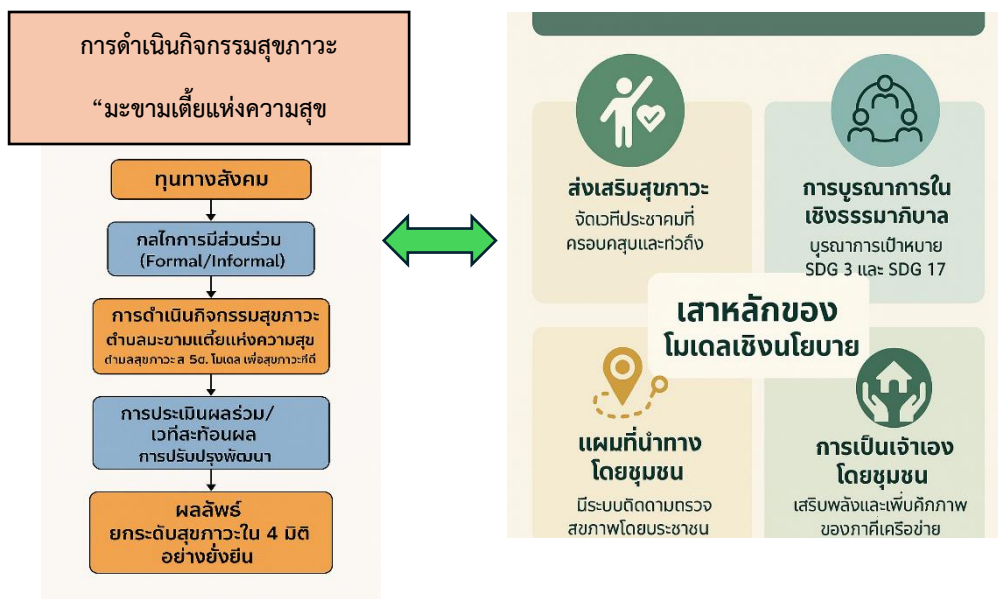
การดำเนินกิจกรรมสุขภาวะ

“มะขามเตี้ยแห่งความสุข

ทุนทางสังคม

กลไกการมีส่วนร่วม (Formal/Informal)

การดำเนินกิจกรรมสุขภาวะ ตำบลมะขามเตี้ยแห่งความสุข ตำบลสุขภาวะ ส 5ด. โมเดล เพื่อสุขภาวะที่ดี

การประเมินผลร่วม/ เวทีสะท้อนผล การปรับปรุงพัฒนา

ผลลัพธ์ ยกระดับสุขภาวะใน 4 มิติ อย่างยั่งยืน

ส่งเสริมสุขภาวะ
จัดเวทีประชาคมที่ ครอบคลุมและทั่วถึง

การบูรณาการใน เชิงธรรมาภิบาล
บูรณาการเป้าหมาย SDG 3 และ SDG 17

เสาหลักของ โมเดลเชิงนโยบาย

แผนที่นำทาง โดยชุมชน
มีระบบติดตามตรวจ สุขภาพโดยประชาชน

การเป็นเจ้าของ โดยชุมชน
เสริมพลังและเพิ่มศักภาพ ของภาคีเครือข่าย